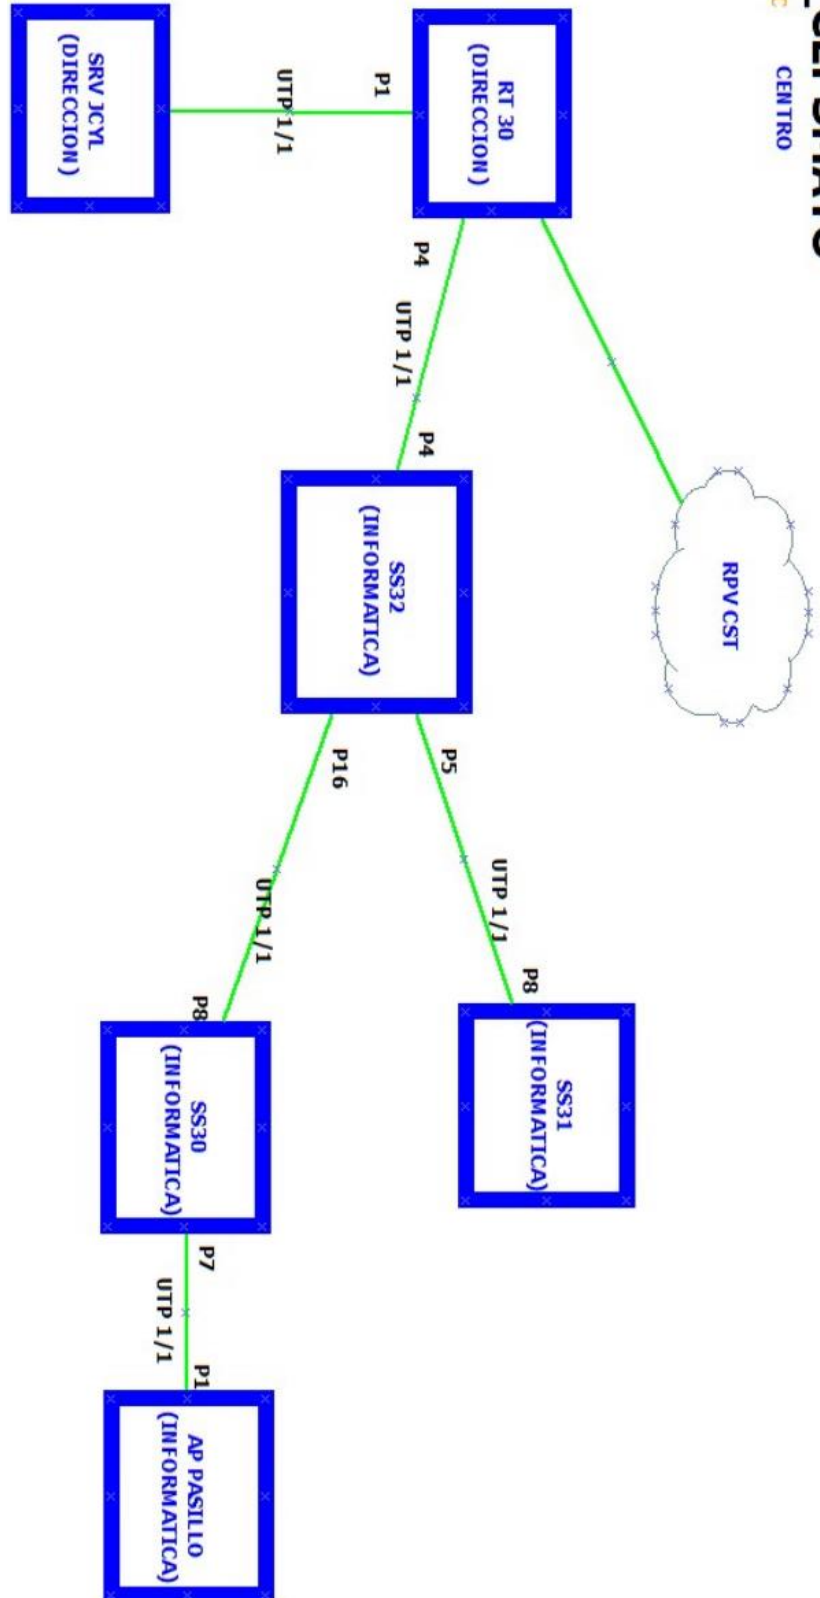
CENTRO

RT 30
(DIRECCION)

P1

UTP 1/1

SRV JCYL
(DIRECCION)

RPV CST

P4

UTP 1/1

P4

SS32
(INFORMATICA)

P5

UTP 1/1

P8

SS31
(INFORMATICA)

P16

UTP 1/1

P8

SS30
(INFORMATICA)

P7

UTP 1/1

P1

AP PASILLO
(INFORMATICA)